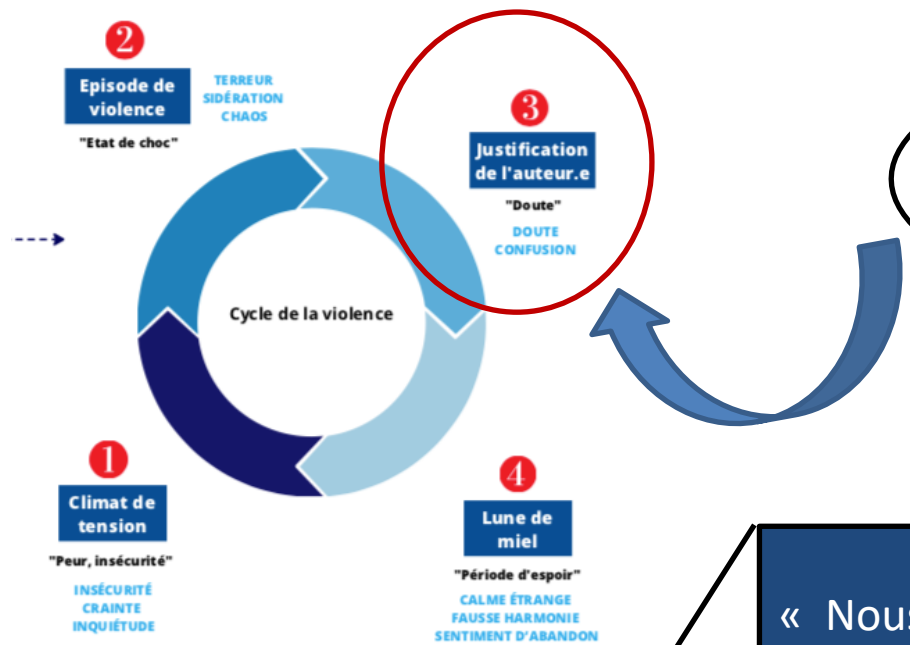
2

Episode de violence

TERREUR
SIDÉRATION
CHAOS

"Etat de choc"

3

Justification de l'auteur.e

"Doute"

DOUTE
CONFUSION

Cycle de la violence

1

Climat de tension

"Peur, insécurité"

INSÉCURITÉ
CRAINTE
INQUIÉTUDE

4

Lune de miel

"Période d'espoir"

CALME ÉTRANGE
FAUSSE HARMONIE
SENTIMENT D'ABANDON

« Nous